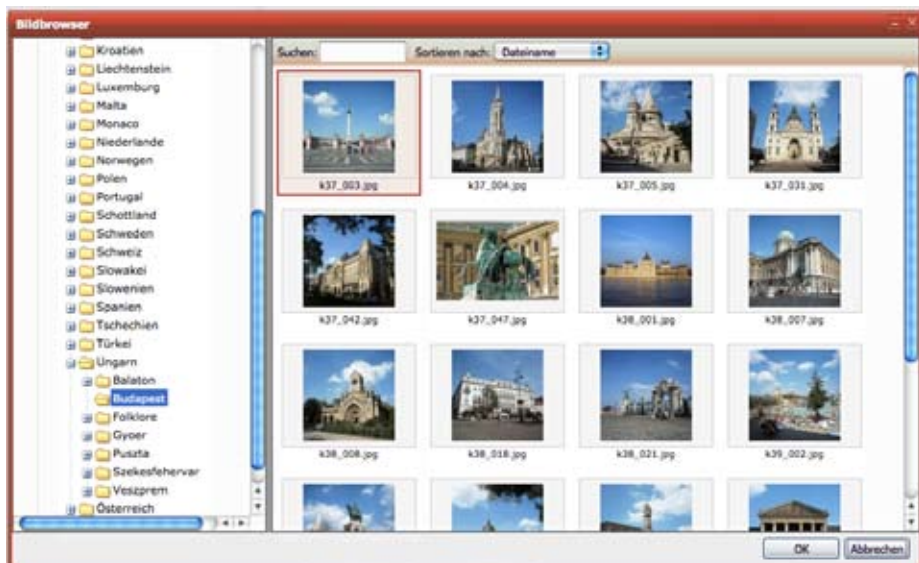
Bildbrowser

Kroatien
Liechtenstein
Luxemburg
Malta
Monaco
Niederlande
Norwegen
Polen
Portugal
Schottland
Schweden
Schweiz
Slowakei
Slowenien
Spanien
Tschechien
Türkei
Ungarn
Balaton
Budapest
Folklore
Gyoer
Puszta
Szekesfehervar
Veszprem
Österreich

Suchen:
Sortieren nach: Dateiname

k37_003.jpg
k37_004.jpg
k37_005.jpg
k37_031.jpg
k37_042.jpg
k37_047.jpg
k38_001.jpg
k38_007.jpg
k38_008.jpg
k38_018.jpg
k38_021.jpg
k39_002.jpg

OK
Abbrechen